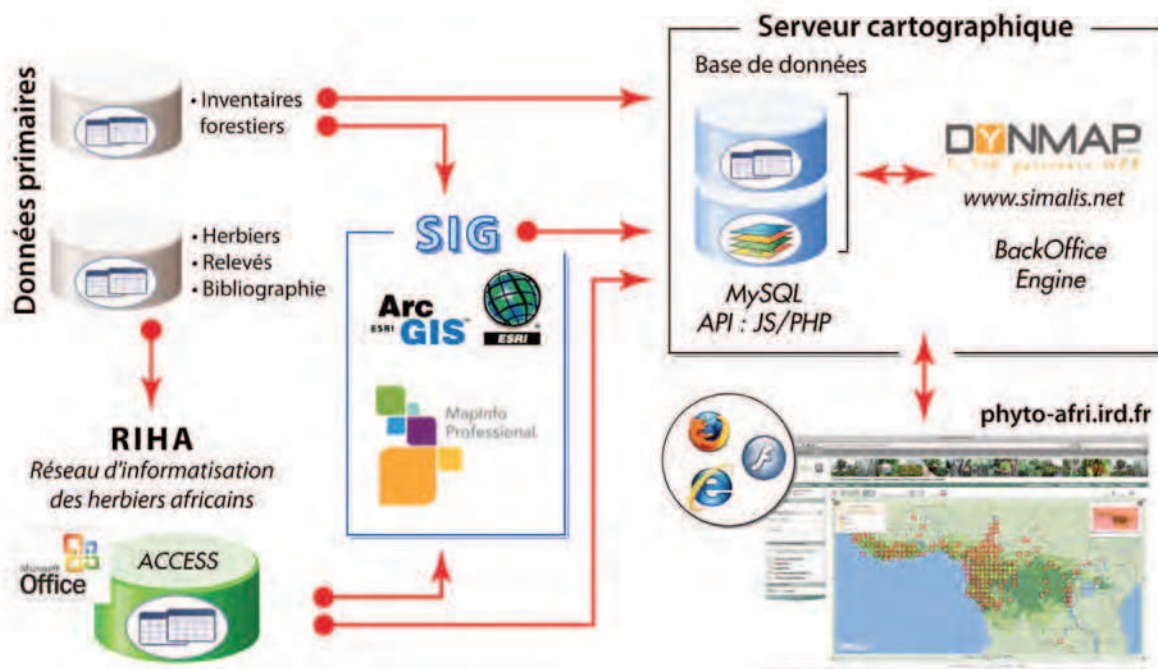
Données primaires

• Inventaires forestiers

• Herbiers
• Relevés
• Bibliographie

RIHA
Réseau d'informatisation des herbiers africains

Microsoft Office

ACCESS

SIG

ESRI ArcGIS

ESRI

MapInfo Professional

Serveur cartographique

Base de données

MySQL
API : JS/PHP

DYNMAP

www.simalis.net

BackOffice Engine

phyto-afri.ird.fr